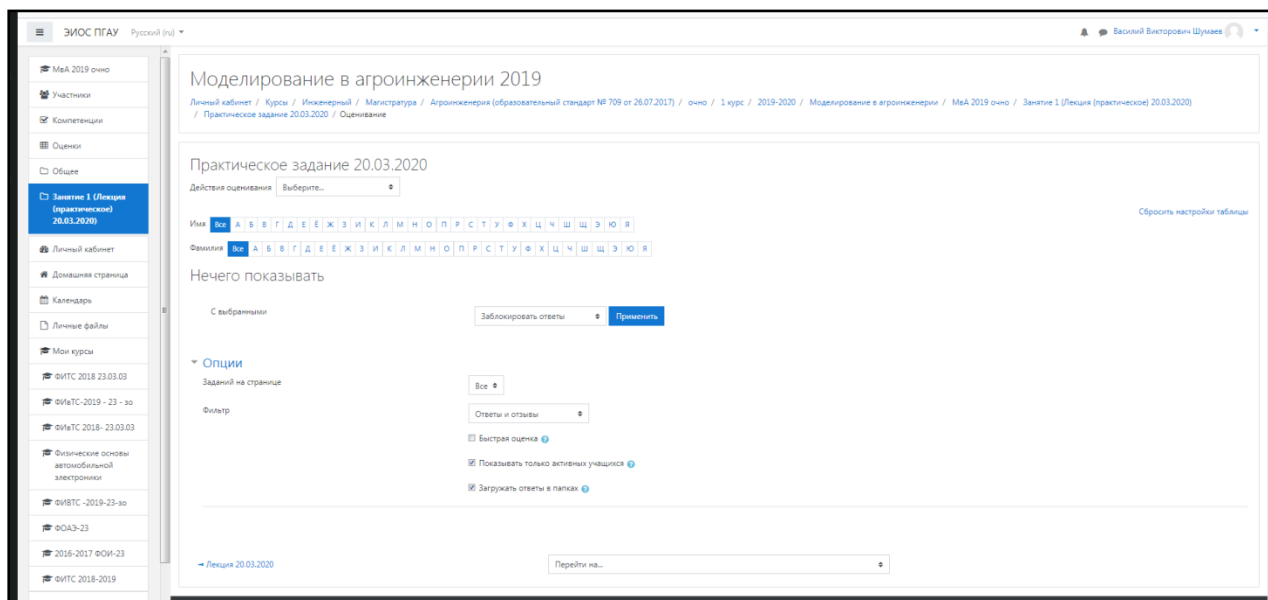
ЭИОС ПГАУ Русский (ru)

Василий Викторович Шумаев

МвА 2019 очно
Участники
Компетенции
Оценки
Общее
Занятие 1 (Лекция (практическое) 20.03.2020)
Личный кабинет
Домашняя страница
Календарь
Личные файлы
Мои курсы
ФИТС 2018 23.03.03
ФИвТС-2019 - 23 - зо
ФИвТС 2018- 23.03.03
Физические основы автомобильной электроники
ФИВТС -2019-23-зо
ФОАЭ-23
2016-2017 ФОИ-23
ФИТС 2018-2019

Моделирование в агроинженерии 2019

Личный кабинет / Курсы / Инженерный / Магистратура / Агроинженерия (образовательный стандарт № 709 от 26.07.2017) / очно / 1 курс / 2019-2020 / Моделирование в агроинженерии / МвА 2019 очно / Занятие 1 (Лекция (практическое) 20.03.2020) / Практическое задание 20.03.2020 / Оценивание

Практическое задание 20.03.2020

Действия оценивания Выберите...

Сбросить настройки таблицы

Имя Все А Б В Г Д Е Ё Ж З И К Л М Н О П Р С Т У Ф Х Ц Ч Ш Щ Э Ю Я

Фамилия Все А Б В Г Д Е Ё Ж З И К Л М Н О П Р С Т У Ф Х Ц Ч Ш Щ Э Ю Я

Нечего показывать

С выбранными Заблокировать ответы Применить

Опции

Заданий на странице Все

Фильтр Ответы и отзывы

Быстрая оценка

Показывать только активных учащихся

Загружать ответы в папках

◄ Лекция 20.03.2020

Перейти на...